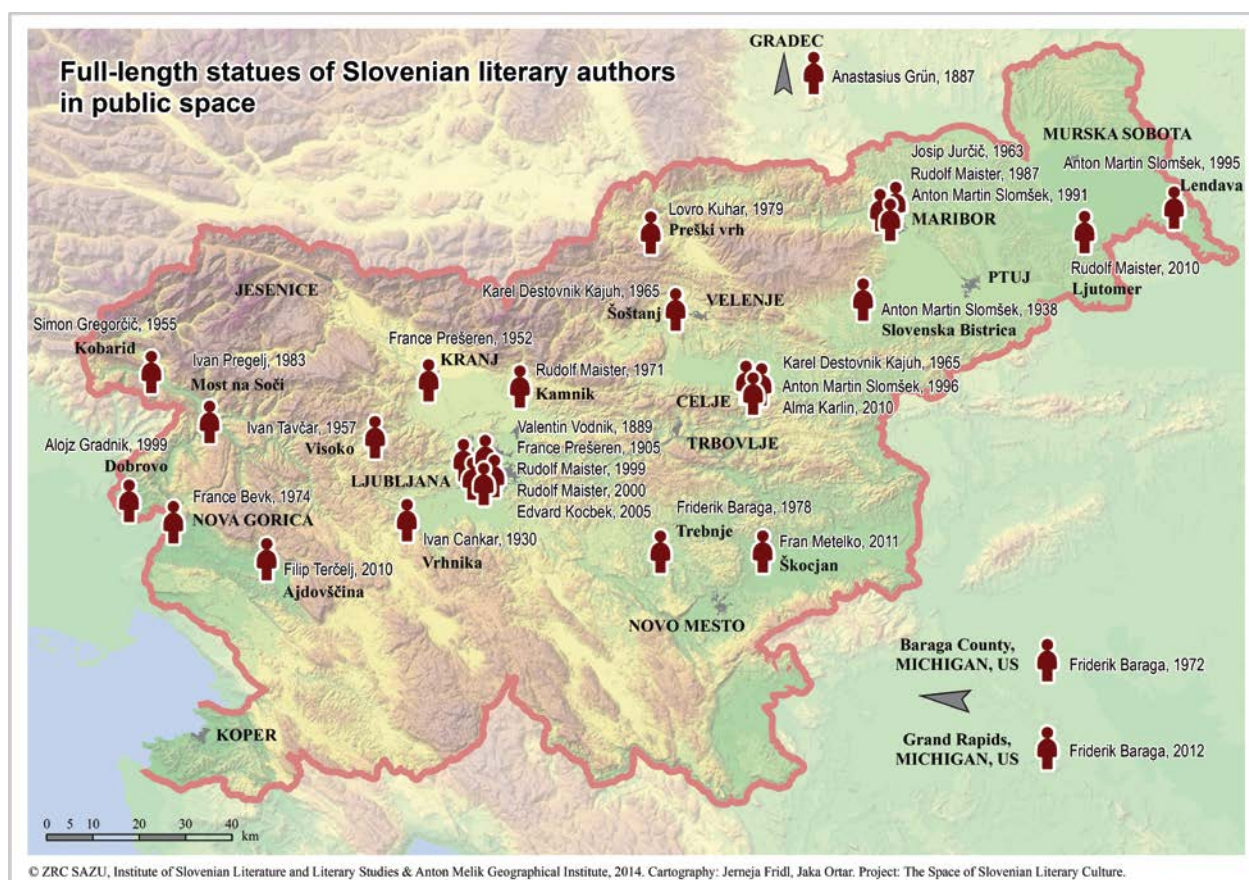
Full-length statues of Slovenian literary authors in public space

GRADEC
Anastasius Grün, 1887

MURSKA SOBOTA
Josip Jurčič, 1963
Rudolf Maister, 1987
Anton Martin Slomšek, 1991
MARIBOR
Anton Martin Slomšek, 1995
Lendava
Rudolf Maister, 2010
Ljutomer
PTUJ
Anton Martin Slomšek, 1938
Slovenska Bistrica

Lovro Kuhar, 1979
Preški vrh
Karel Destovnik Kajuh, 1965
Šoštanj
VELENJE

JESENICE
Simon Gregorčič, 1955
Kobarid
Ivan Pregelj, 1983
Most na Soči
France Prešeren, 1952
KRANJ
Rudolf Maister, 1971
Kamnik
Karel Destovnik Kajuh, 1965
Anton Martin Slomšek, 1996
Alma Karlin, 2010
CELJE
TRBOVLJE
Ivan Tavčar, 1957
Visoko
Alojz Gradnik, 1999
Dobrovo
Valentin Vodnik, 1889
France Prešeren, 1905
Rudolf Maister, 1999
Rudolf Maister, 2000
Edvard Kocbek, 2005
LJUBLJANA
France Bevk, 1974
NOVA GORICA
Ivan Cankar, 1930
Vrhnika
Filip Terčelj, 2010
Ajdovščina
Friderik Baraga, 1978
Trebnje
Fran Metelko, 2011
Škocjan
NOVO MESTO

Baraga County, MICHIGAN, US
Friderik Baraga, 1972
Grand Rapids, MICHIGAN, US
Friderik Baraga, 2012

KOPER

0 5 10 20 30 40 km

© ZRC SAZU, Institute of Slovenian Literature and Literary Studies & Anton Melik Geographical Institute, 2014. Cartography: Jerneja Fridl, Jaka Ortar. Project: The Space of Slovenian Literary Culture.